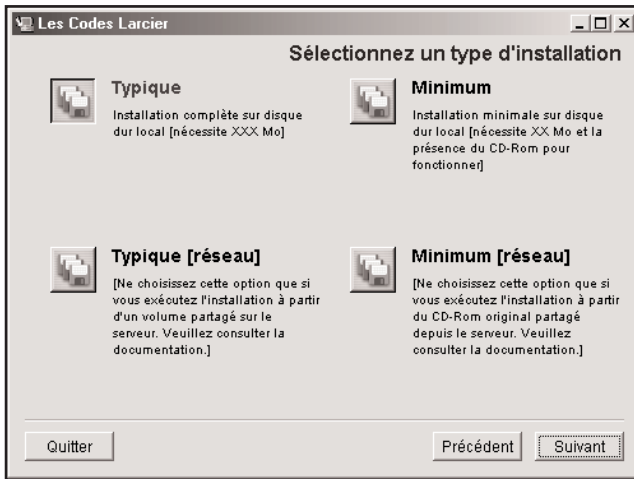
Les Codes Larcier

Sélectionnez un type d'installation

Typique

Installation complète sur disque dur local [nécessite XXX Mo]

Minimum

Installation minimale sur disque dur local [nécessite XX Mo et la présence du CD-Rom pour fonctionner]

Typique [réseau]

[Ne choisissez cette option que si vous exécutez l'installation à partir d'un volume partagé sur le serveur. Veuillez consulter la documentation.]

Minimum [réseau]

[Ne choisissez cette option que si vous exécutez l'installation à partir du CD-Rom original partagé depuis le serveur. Veuillez consulter la documentation.]

Quitter

Précédent

Suivant